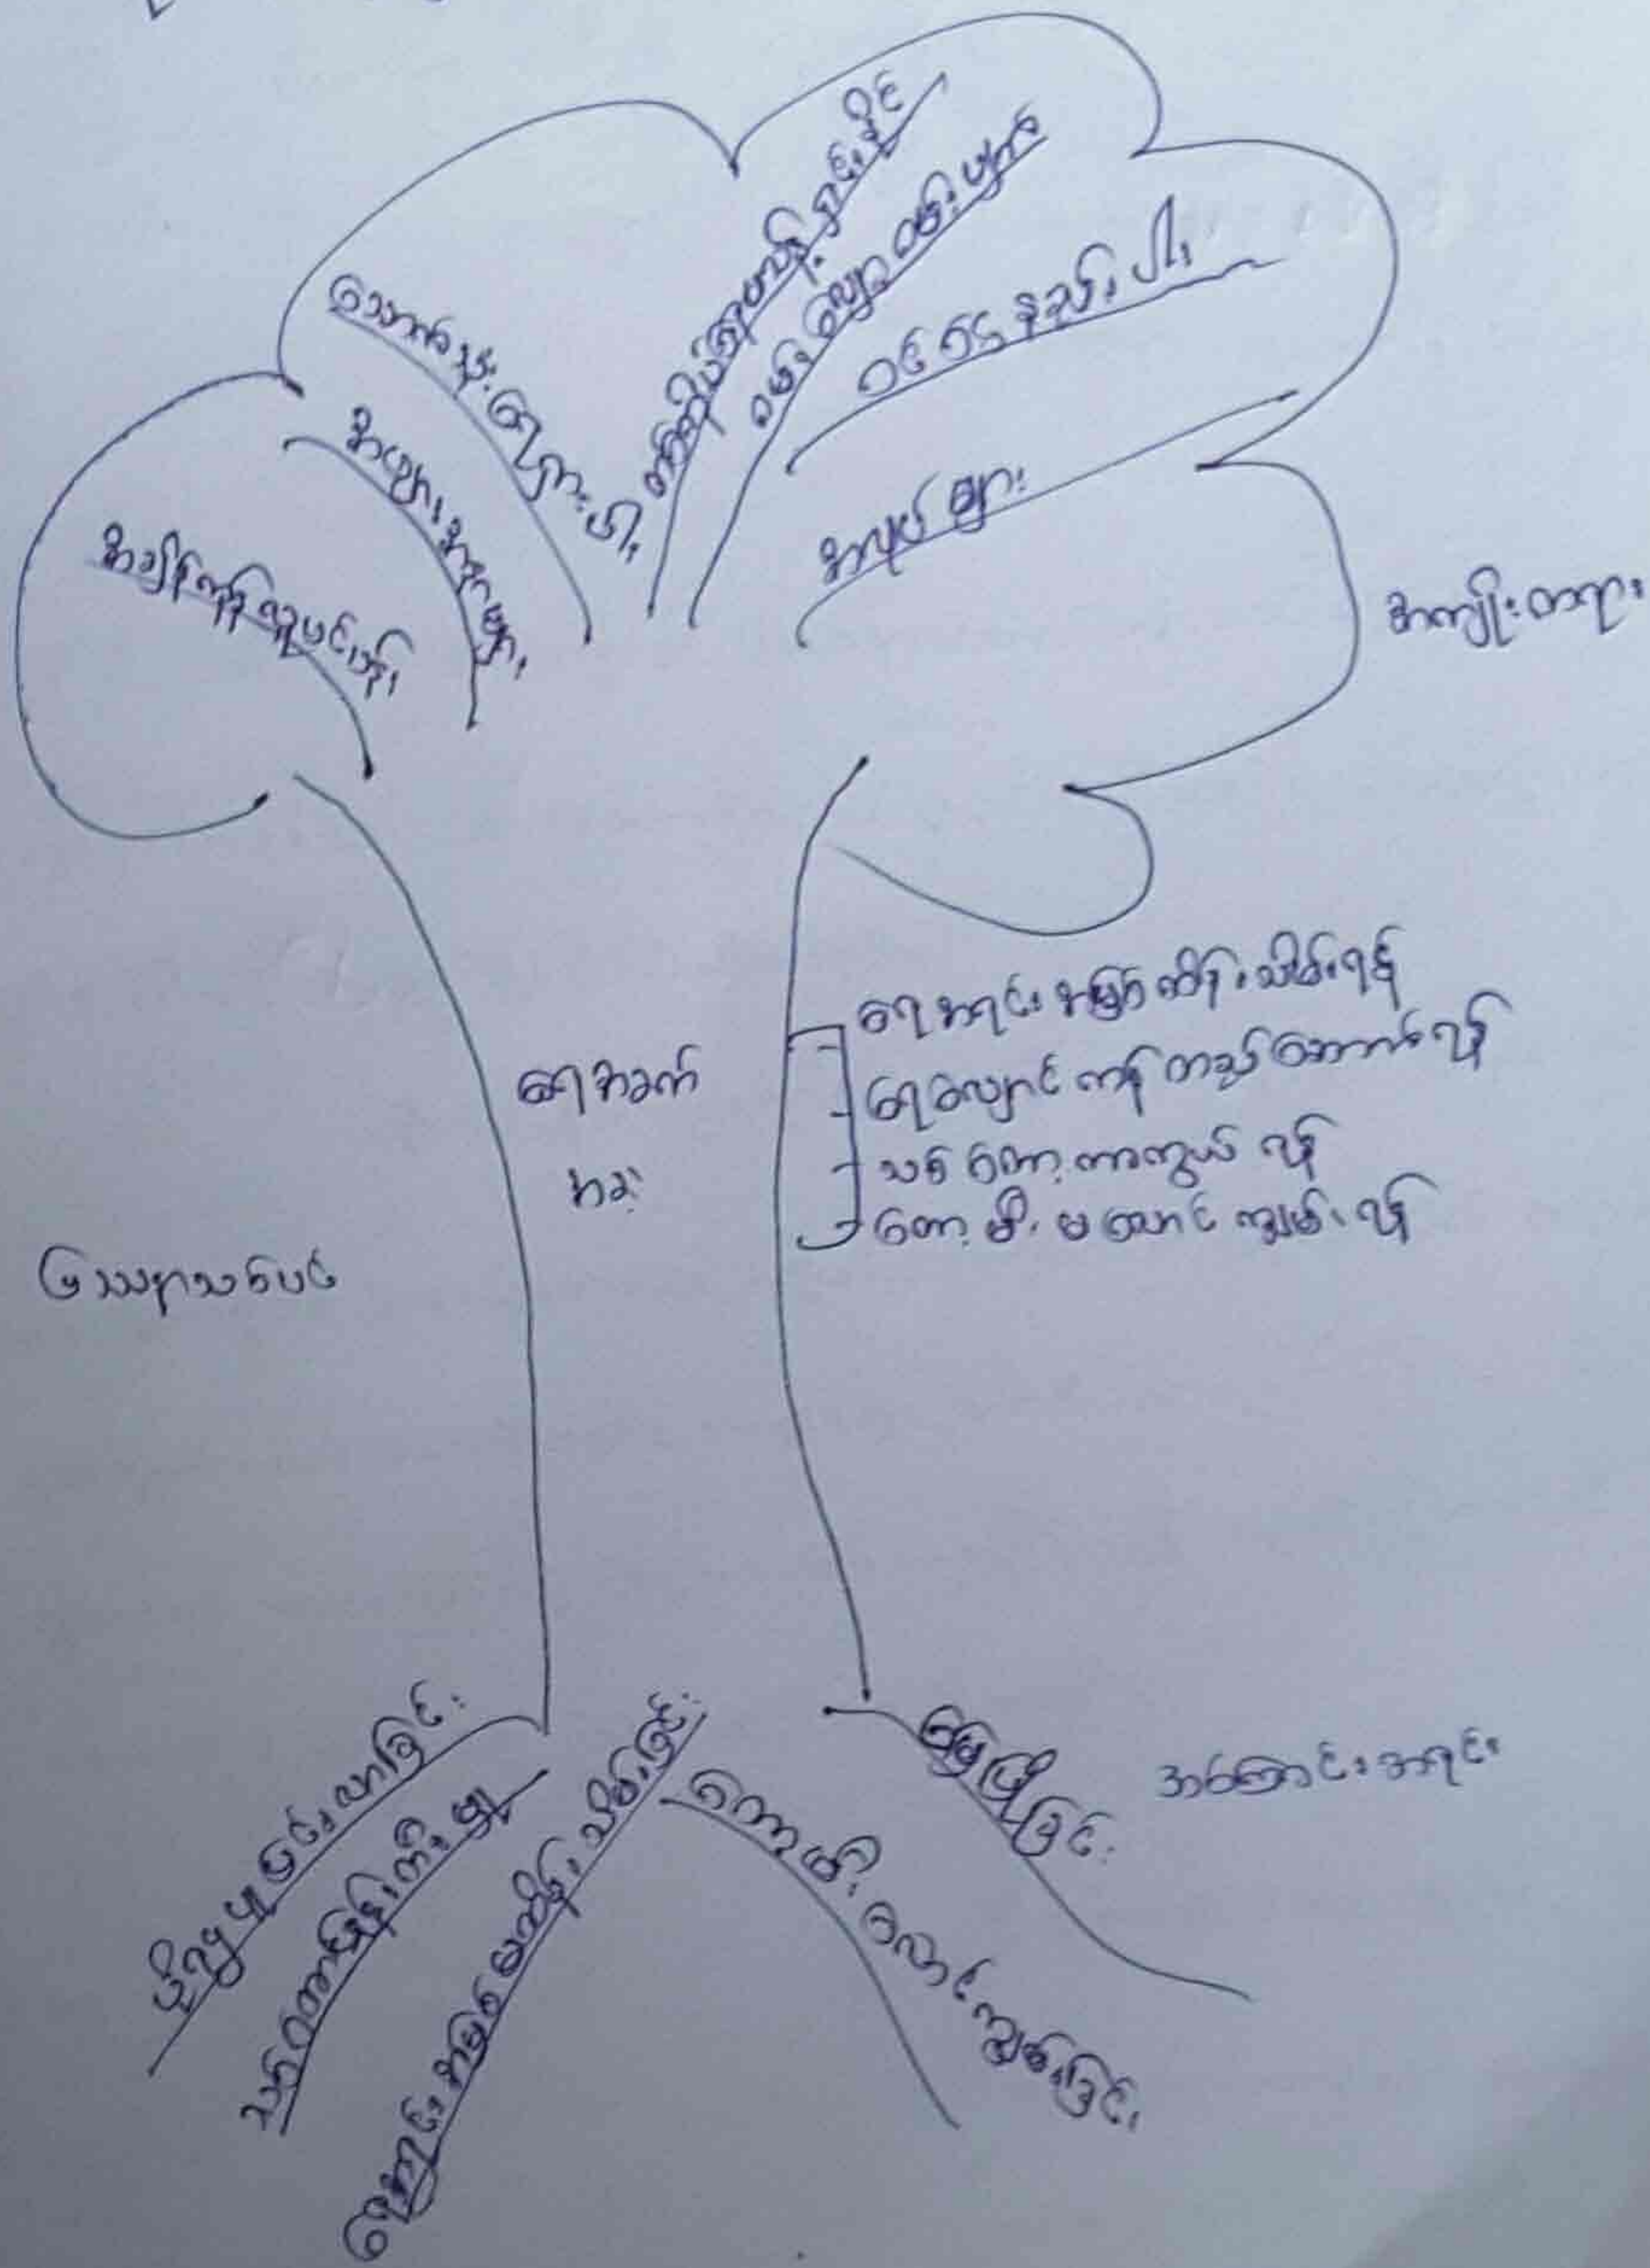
အကျိုးတရား

အကျိုးကို ရရှိမည်။
အလုပ်အကိုင်ရှိ။
ဆေးကုသ ရာ ငွေကုန်။
ကျန်းမာရေးချို့ယွင်း။
ဝင်ငွေ နည်းပါး
အလုပ်ရှား

ရေအခက်အခဲ

ရေအရင်းအမြစ်တို့ ပျက်စီး
ရေညစ်ညမ်းမှု
သစ်တော ပြုန်းတီး
တောင်ပြုန်းမှု

ပြဿနာဖြစ်

ရေကြီးခြင်း
သစ်ပင်ခုတ်ခြင်း
မိုးမှန်မှု
ကျောက်မီး သွေးတူးခြင်း
ရေမြေဆိုး သိမ်းခြင်း

အကြောင်းအရင်း